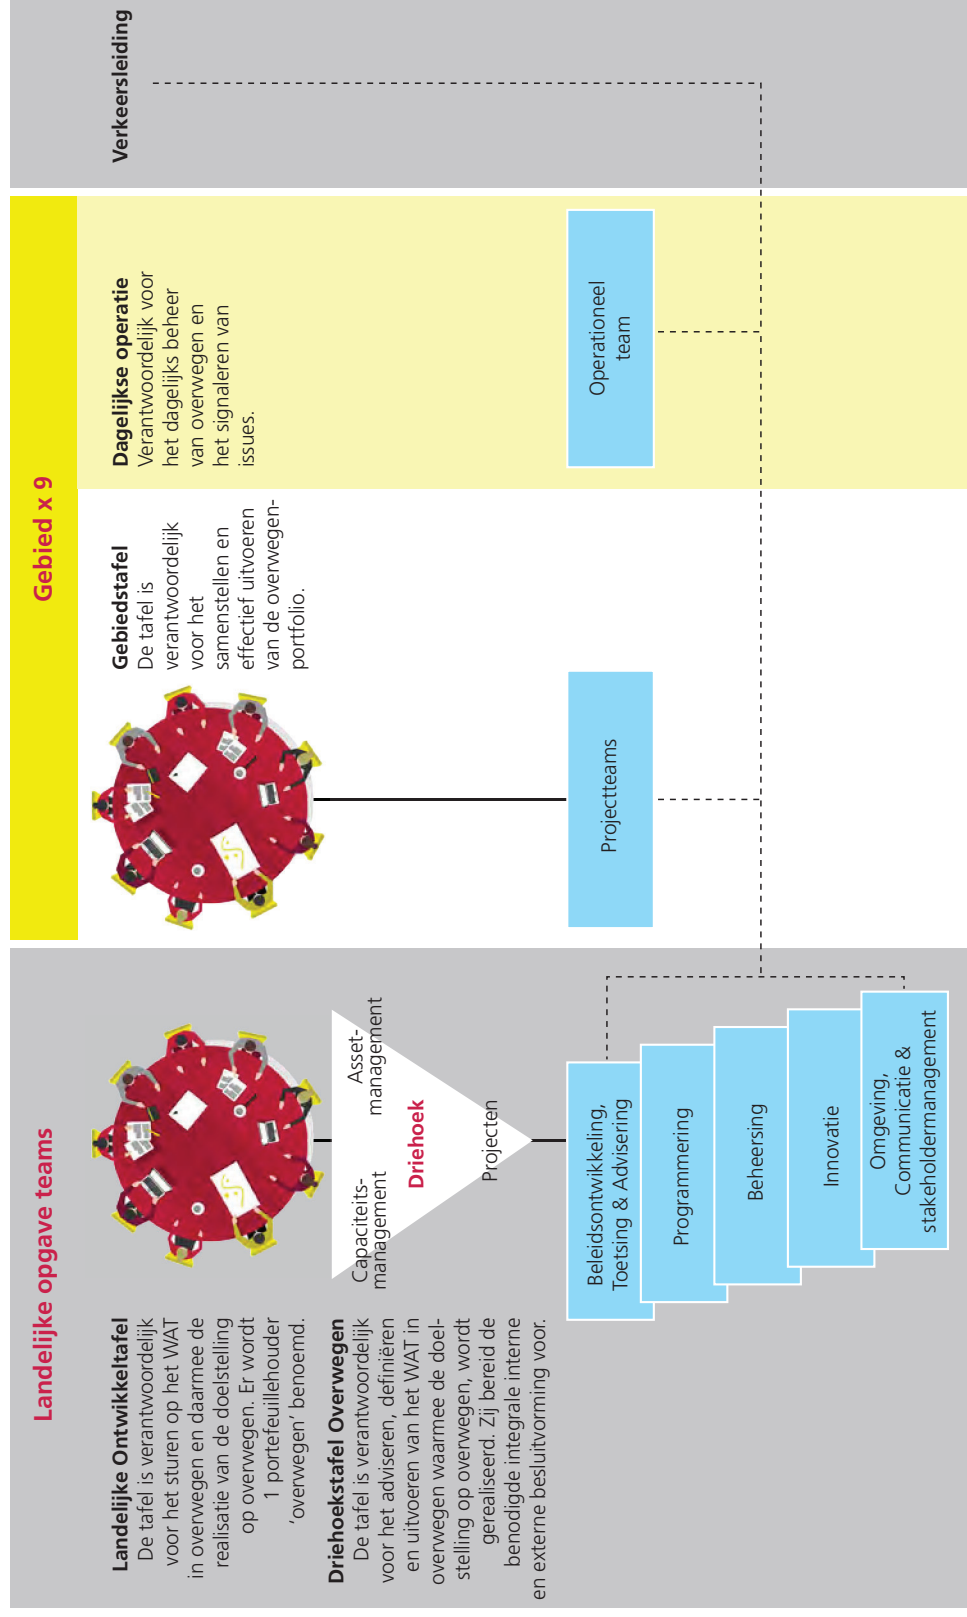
Landelijke opgave teams

Landelijke Ontwikkeltafel
De tafel is verantwoordelijk voor het sturen op het WAT in overwegen en daarmee de realisatie van de doelstelling op overwegen. Er wordt 1 portefeuillehouder 'overwegen' benoemd.

Driehoekstafel Overwegen
De tafel is verantwoordelijk voor het adviseren, definiëren en uitvoeren van het WAT in overwegen waarmee de doelstelling op overwegen, wordt gerealiseerd. Zij bereid de benodigde integrale interne en externe besluitvorming voor.

Capaciteits-management

Asset-management

Driehoek

Projecten

Beleidsontwikkeling, Toetsing & Advisering

Programmering

Beheersing

Innovatie

Omgeving, Communicatie & stakeholdermanagement

Gebied x 9

Gebiedstafel
De tafel is verantwoordelijk voor het samenstellen en effectief uitvoeren van de overwegen-portfolio.

Projectteams

Dagelijkse operatie
Verantwoordelijk voor het dagelijks beheer van overwegen en het signaleren van issues.

Operationeel team

Verkeersleiding